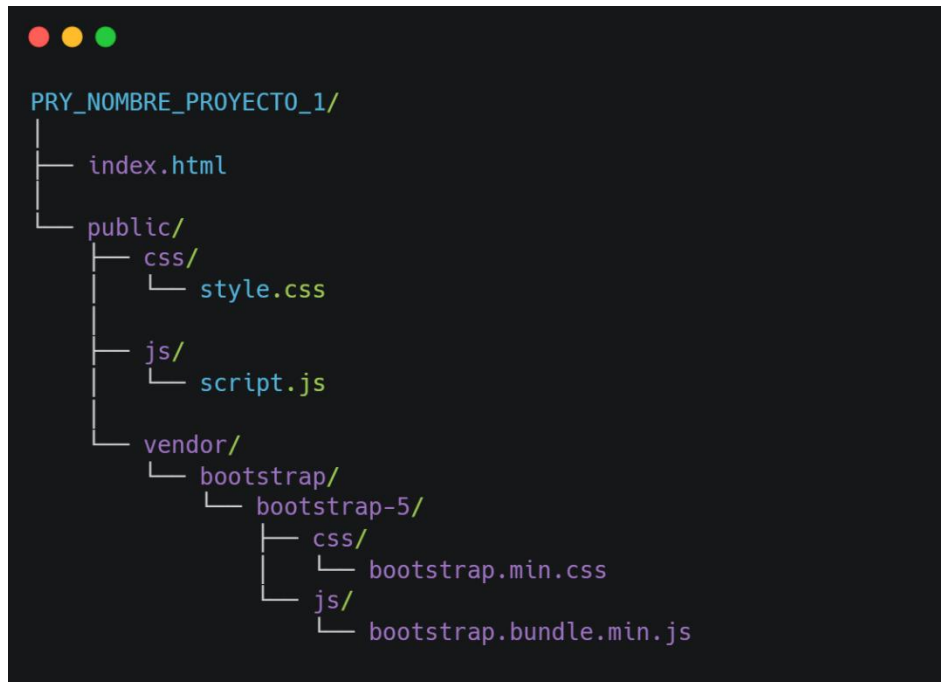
PRY_NOMBRE_PROYECTO_1/
│
├── index.html
│
└── public/
    ├── css/
    │   └── style.css
    │
    ├── js/
    │   └── script.js
    │
    └── vendor/
        └── bootstrap/
            └── bootstrap-5/
                ├── css/
                │   └── bootstrap.min.css
                └── js/
                    └── bootstrap.bundle.min.js